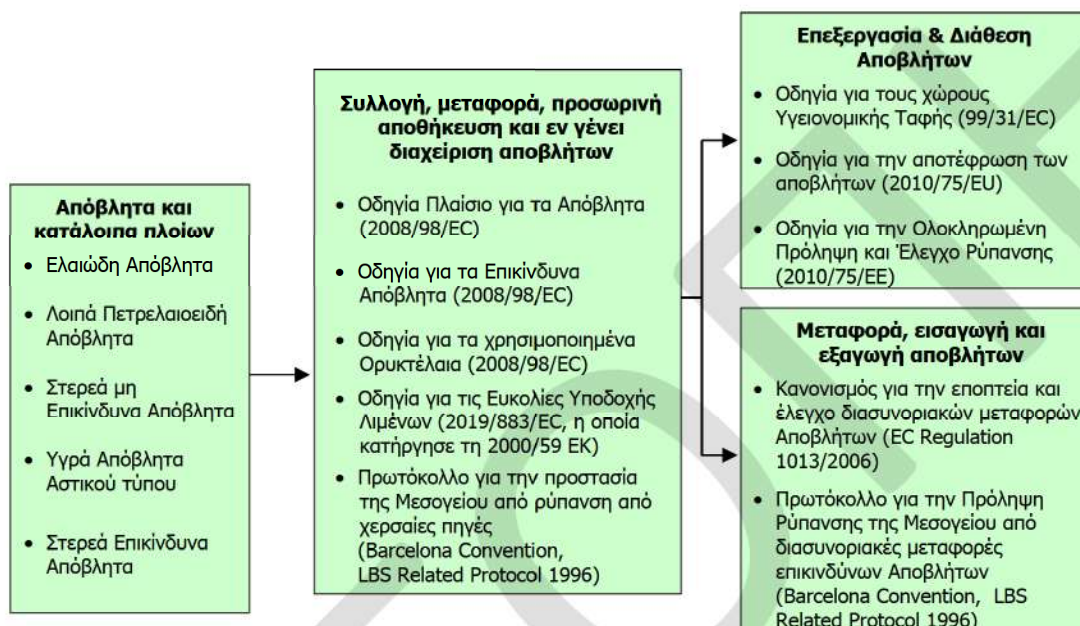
**Απόβλητα και κατάλοιπα πλοίων**

- Ελαιώδη Απόβλητα
- Λοιπά Πετρελαιοειδή Απόβλητα
- Στερεά μη Επικίνδυνα Απόβλητα
- Υγρά Απόβλητα Αστικού τύπου
- Στερεά Επικίνδυνα Απόβλητα

**Συλλογή, μεταφορά, προσωρινή αποθήκευση και εν γένει διαχείριση αποβλήτων**

- Οδηγία Πλαίσιο για τα Απόβλητα (2008/98/EC)
- Οδηγία για τα Επικίνδυνα Απόβλητα (2008/98/EC)
- Οδηγία για τα χρησιμοποιημένα Ορυκτέλαια (2008/98/EC)
- Οδηγία για τις Ευκολίες Υποδοχής Λιμένων (2019/883/EC, η οποία κατήργησε τη 2000/59 ΕΚ)
- Πρωτόκολλο για την προστασία της Μεσογείου από ρύπανση από χερσαίες πηγές (Barcelona Convention, LBS Related Protocol 1996)

**Επεξεργασία & Διάθεση Αποβλήτων**

- Οδηγία για τους χώρους Υγειονομικής Ταφής (99/31/EC)
- Οδηγία για την αποτέφρωση των αποβλήτων (2010/75/EU)
- Οδηγία για την Ολοκληρωμένη Πρόληψη και Έλεγχο Ρύπανσης (2010/75/ΕΕ)

**Μεταφορά, εισαγωγή και εξαγωγή αποβλήτων**

- Κανονισμός για την εποπτεία και έλεγχο διασυνοριακών μεταφορών Αποβλήτων (EC Regulation 1013/2006)
- Πρωτόκολλο για την Πρόληψη Ρύπανσης της Μεσογείου από διασυνοριακές μεταφορές επικινδύνων Αποβλήτων (Barcelona Convention, LBS Related Protocol 1996)